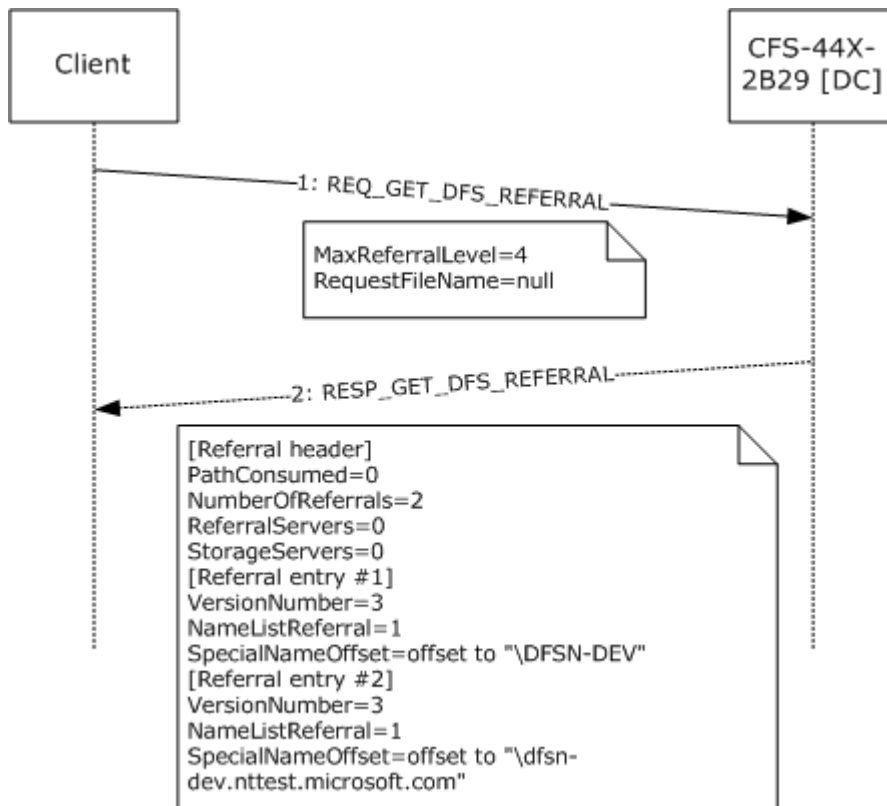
Client

CFS-44X-2B29 [DC]

1: REQ_GET_DFS_REFERRAL

MaxReferralLevel=4
RequestFileName=null

2: RESP_GET_DFS_REFERRAL

[Referral header]
PathConsumed=0
NumberOfReferrals=2
ReferralServers=0
StorageServers=0
[Referral entry #1]
VersionNumber=3
NameListReferral=1
SpecialNameOffset=offset to "\DFSN-DEV"
[Referral entry #2]
VersionNumber=3
NameListReferral=1
SpecialNameOffset=offset to "\dfsn-dev.nttest.microsoft.com"